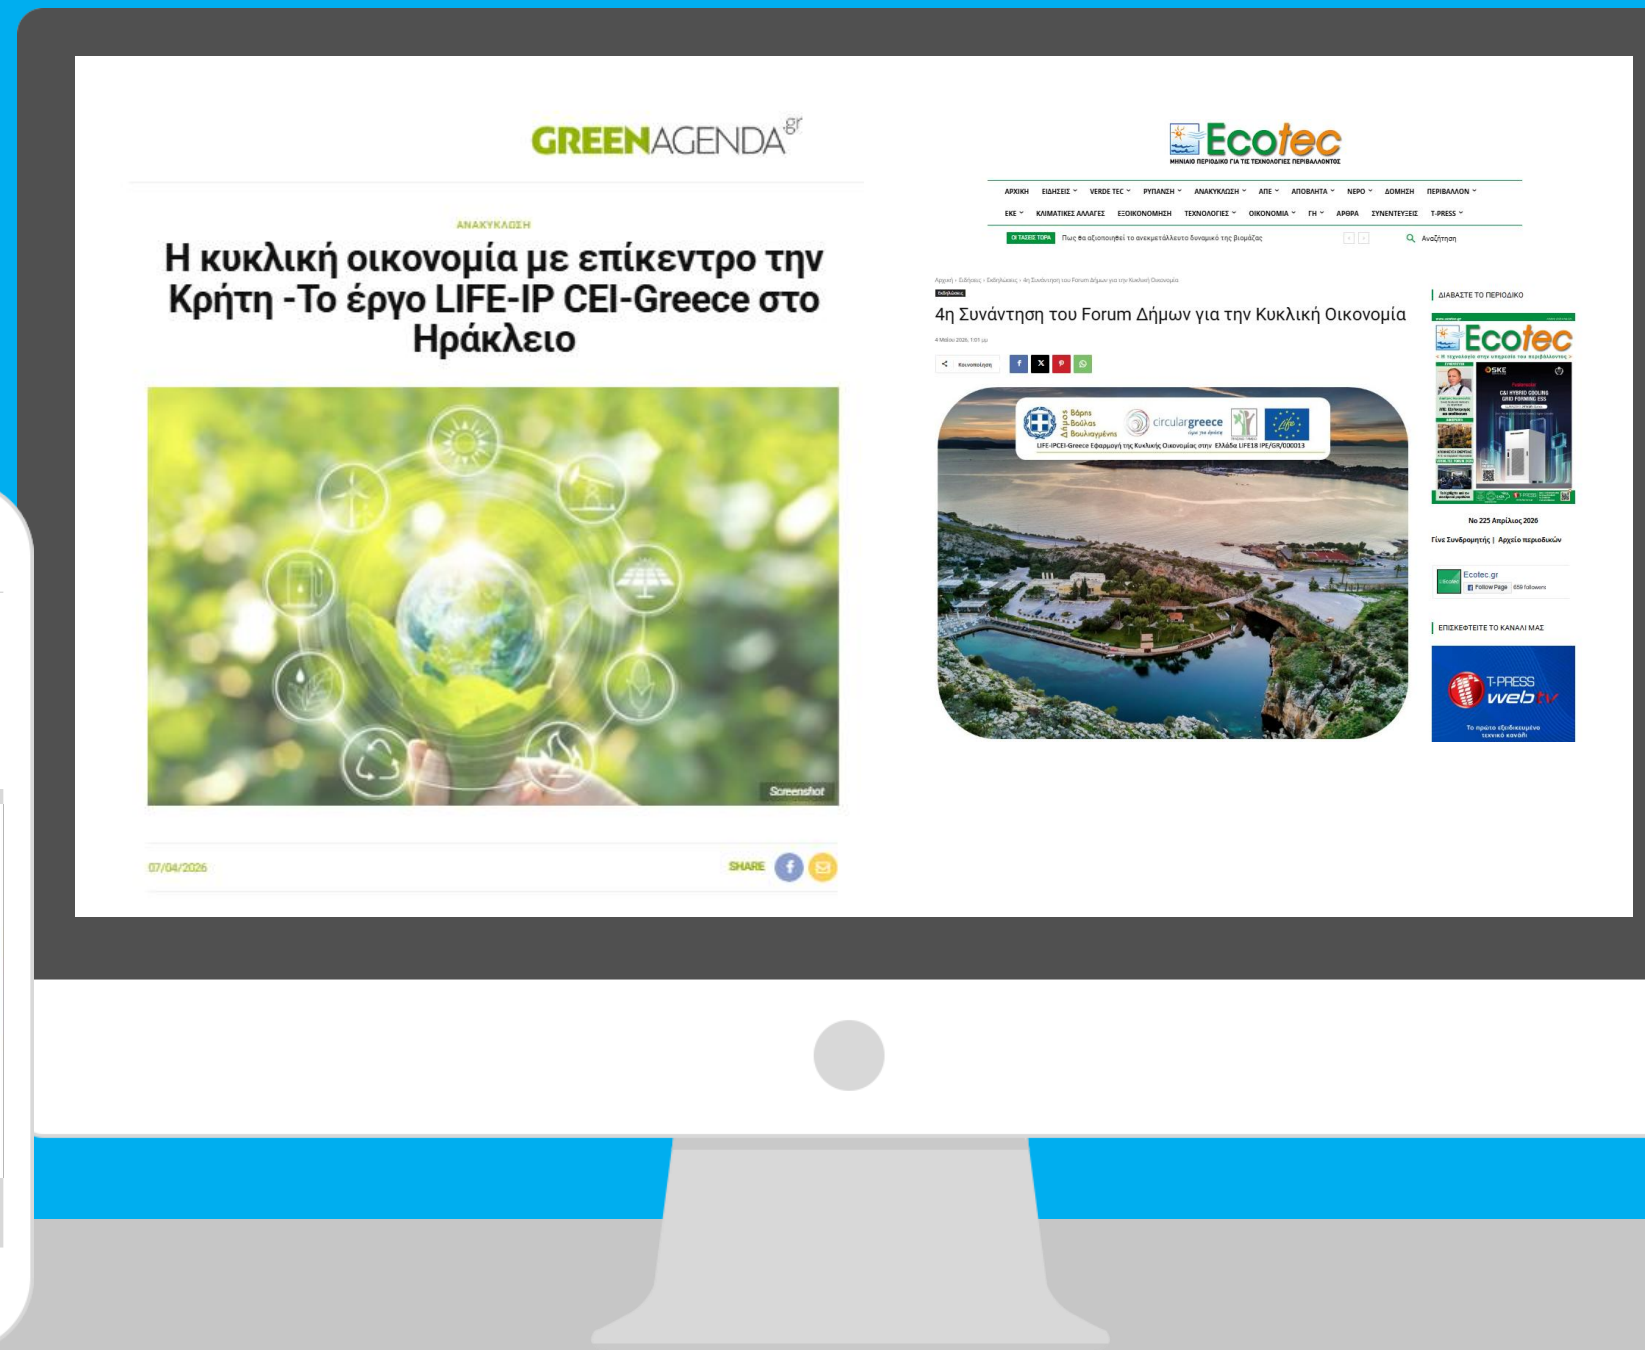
GREENAGENDA.gr

ΑΝΑΚΥΚΛΩΣΗ

Η κυκλική οικονομία με επίκεντρο την Κρήτη -Το έργο LIFE-IP CEI-Greece στο Ηράκλειο

Screenshot

07/04/2026

SHARE

Ecotec
ΜΗΝΙΑΙΟ ΠΕΡΙΟΔΙΚΟ ΓΙΑ ΤΙΣ ΤΕΧΝΟΛΟΓΙΕΣ ΠΕΡΙΒΑΛΛΟΝΤΟΣ

ΑΡΧΙΚΗ ΕΙΔΗΣΕΙΣ VERDE TEC ΡΥΠΑΝΣΗ ΑΝΑΚΥΚΛΩΣΗ ΑΠΕ ΑΠΟΒΛΗΤΑ ΝΕΡΟ ΔΟΜΗΣΗ ΠΕΡΙΒΑΛΛΟΝ
ΕΚΕ ΚΛΙΜΑΤΙΚΕΣ ΑΛΛΑΓΕΣ ΕΞΟΙΚΟΝΟΜΗΣΗ ΤΕΧΝΟΛΟΓΙΕΣ ΟΙΚΟΝΟΜΙΑ ΓΗ ΑΡΘΡΑ ΣΥΝΕΝΤΕΥΞΕΙΣ T-PRESS

ΟΙ ΤΑΣΕΙΣ ΤΩΡΑ Πως θα αξιοποιηθεί το ανεκμετάλλευτο δυναμικό της βιομάζας

Αναζήτηση

Αρχική › Ειδήσεις › Εκδηλώσεις › 4η Συνάντηση του Forum Δήμων για την Κυκλική Οικονομία

Εκδηλώσεις

4η Συνάντηση του Forum Δήμων για την Κυκλική Οικονομία

4 Μαΐου 2026, 1:01 μμ

Κοινοποίηση

Δήμος Βάρης Βούλας Βουλιαγμένης
circulargreece
LIFE-IPCEI-Greece Εφαρμογή της Κυκλικής Οικονομίας στην Ελλάδα LIFE18 IPE/GR/000013

ΔΙΑΒΑΣΤΕ ΤΟ ΠΕΡΙΟΔΙΚΟ

Ecotec

No 225 Απρίλιος 2026

Γίνε Συνδρομητής | Αρχείο περιοδικών

Ecotec.gr
Follow Page 658 followers

ΕΠΙΣΚΕΦΘΕΙΤΕ ΤΟ ΚΑΝΑΛΙ ΜΑΣ

T-PRESS webtv
Το πρώτο εξειδικευμένο τεχνικό κανάλι